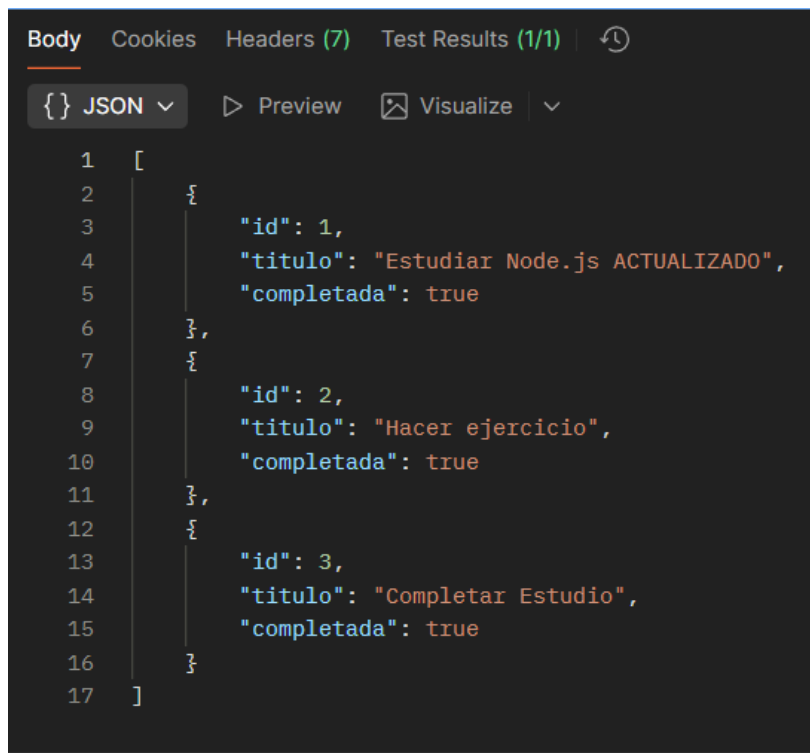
Body Cookies Headers (7) Test Results (1/1)

{ } JSON Preview Visualize

1 [
2 {
3 "id": 1,
4 "titulo": "Estudiar Node.js ACTUALIZADO",
5 "completada": true
6 },
7 {
8 "id": 2,
9 "titulo": "Hacer ejercicio",
10 "completada": true
11 },
12 {
13 "id": 3,
14 "titulo": "Completar Estudio",
15 "completada": true
16 }
17 ]